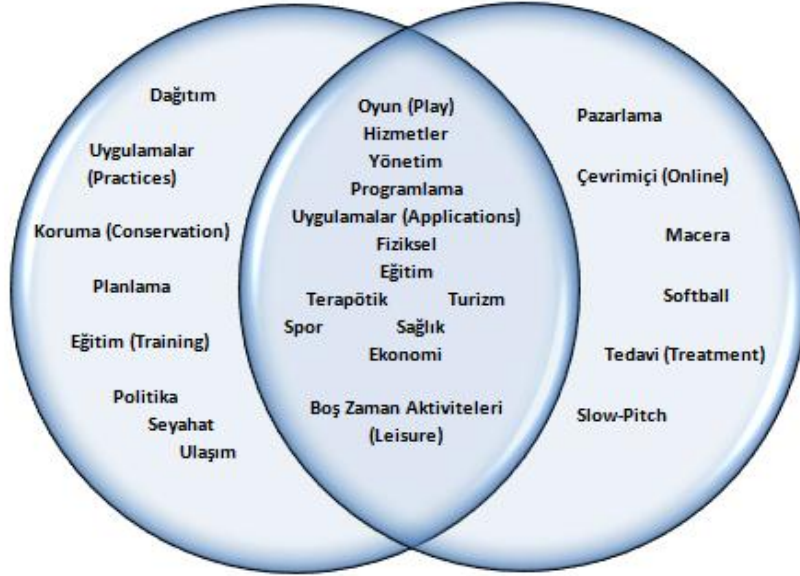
Dağıtım

Uygulamalar (Practices)

Koruma (Conservation)

Planlama

Eğitim (Training)

Politika

Seyahat

Ulaşım

Oyun (Play)

Hizmetler

Yönetim

Programlama

Uygulamalar (Applications)

Fiziksel

Eğitim

Terapötik

Turizm

Spor

Sağlık

Ekonomi

Boş Zaman Aktiviteleri (Leisure)

Pazarlama

Çevrimiçi (Online)

Macera

Softball

Tedavi (Treatment)

Slow-Pitch